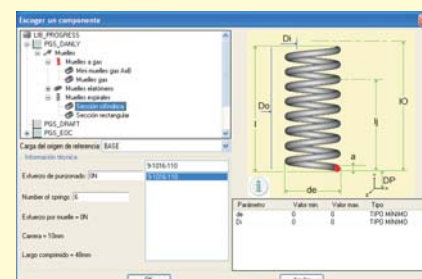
Escoger un componente

LIB_PROGRESS
PGS_DAILY
Muelles
Muelles a gas
Mini-muelles gas AdB
Muelles gas
Muelles elastómero
Muelles espirales
Sección cilíndrica
Sección rectangular
PGS_DRAFT
PGS_EOC

Carga del origen de referencia: BASE

Información técnica

Esfuerzo de punzonado: 0N

Number of springs: 6

Esfuerzo por muelle = 0N

Carrera = 10mm

Largo comprimido = 48mm

9-1016-110
9-1016-110

Di
Do
IO
l
a
de
DP

| Parámetro | Valor min. | Valor max. | Tipo |
|---|---|---|---|
| de | 0 | 0 | TIPO MINIMO |
| Di | 0 | 0 | TIPO MINIMO |

OK
Anular